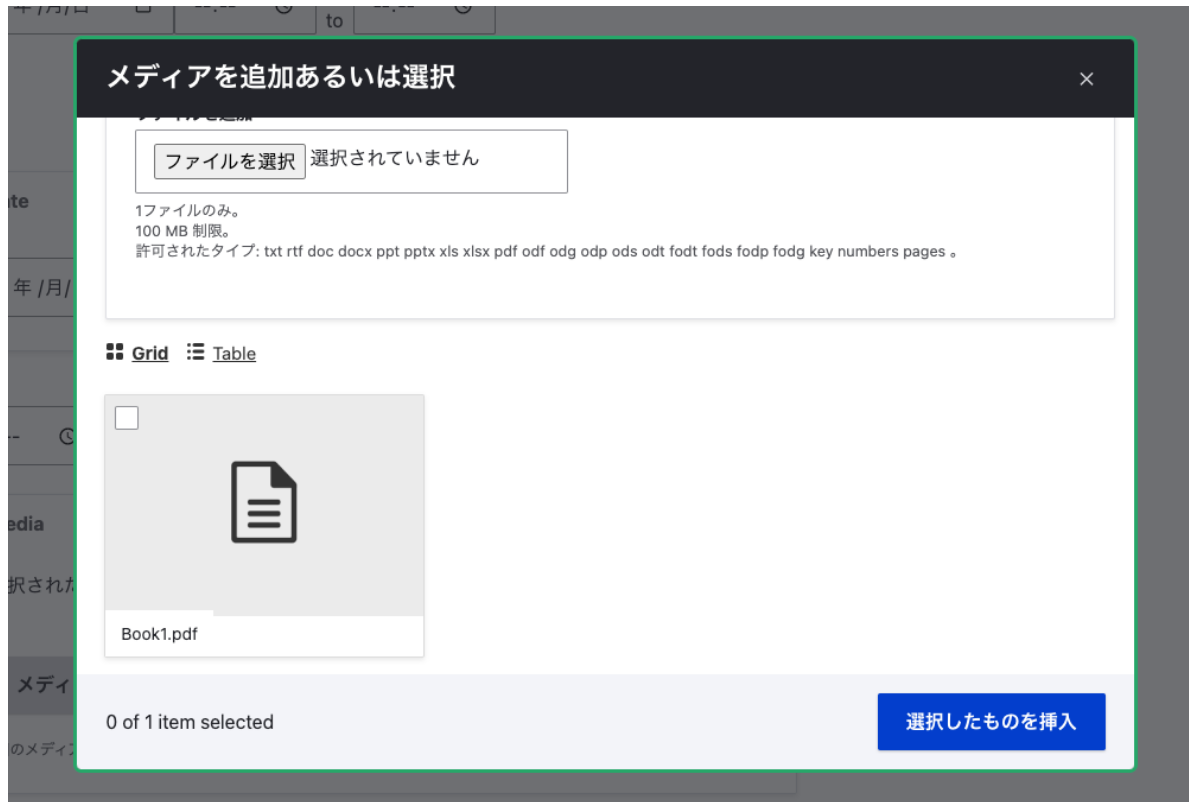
年/月/日 to

te

年/月/

edia

択されな

メディ

のメディ

メディアを追加あるいは選択

×

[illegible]

ファイルを選択 選択されていません

1ファイルのみ。
100 MB 制限。
許可されたタイプ: txt rtf doc docx ppt pptx xls xlsx pdf odf odg odp ods odt fodt fods fodp fodg key numbers pages 。

Grid Table

Book1.pdf

0 of 1 item selected

選択したものを挿入